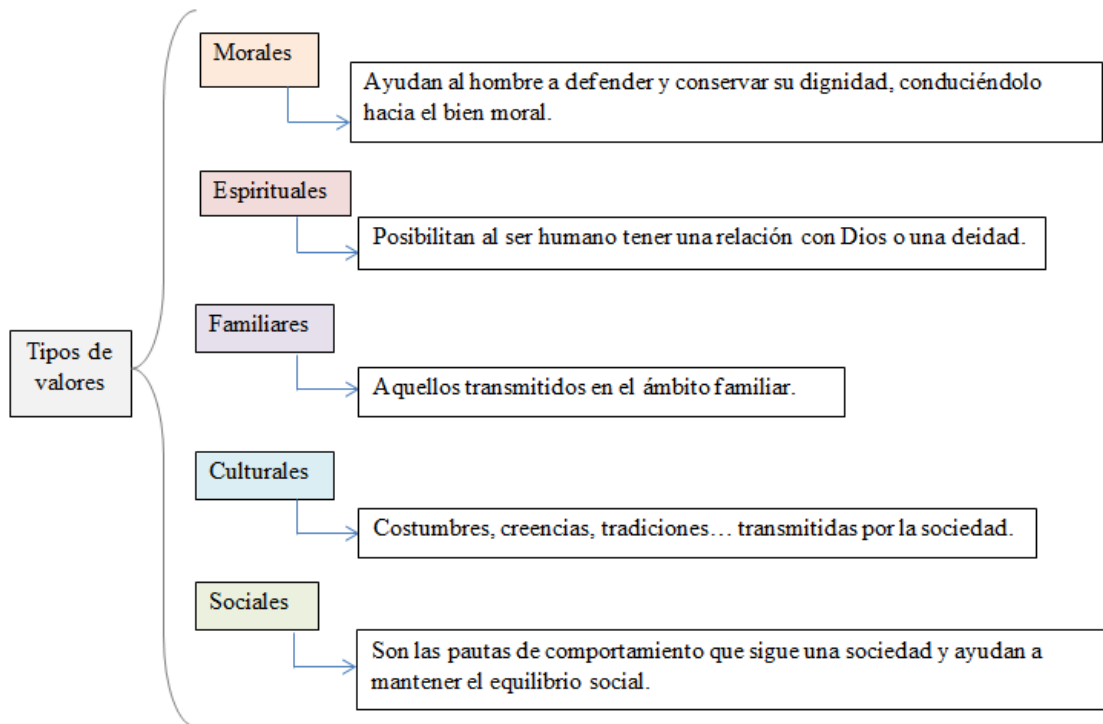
Tipos de valores

Morales

Ayudan al hombre a defender y conservar su dignidad, conduciéndolo hacia el bien moral.

Espirituales

Posibilitan al ser humano tener una relación con Dios o una deidad.

Familiares

Aquellos transmitidos en el ámbito familiar.

Culturales

Costumbres, creencias, tradiciones… transmitidas por la sociedad.

Sociales

Son las pautas de comportamiento que sigue una sociedad y ayudan a mantener el equilibrio social.